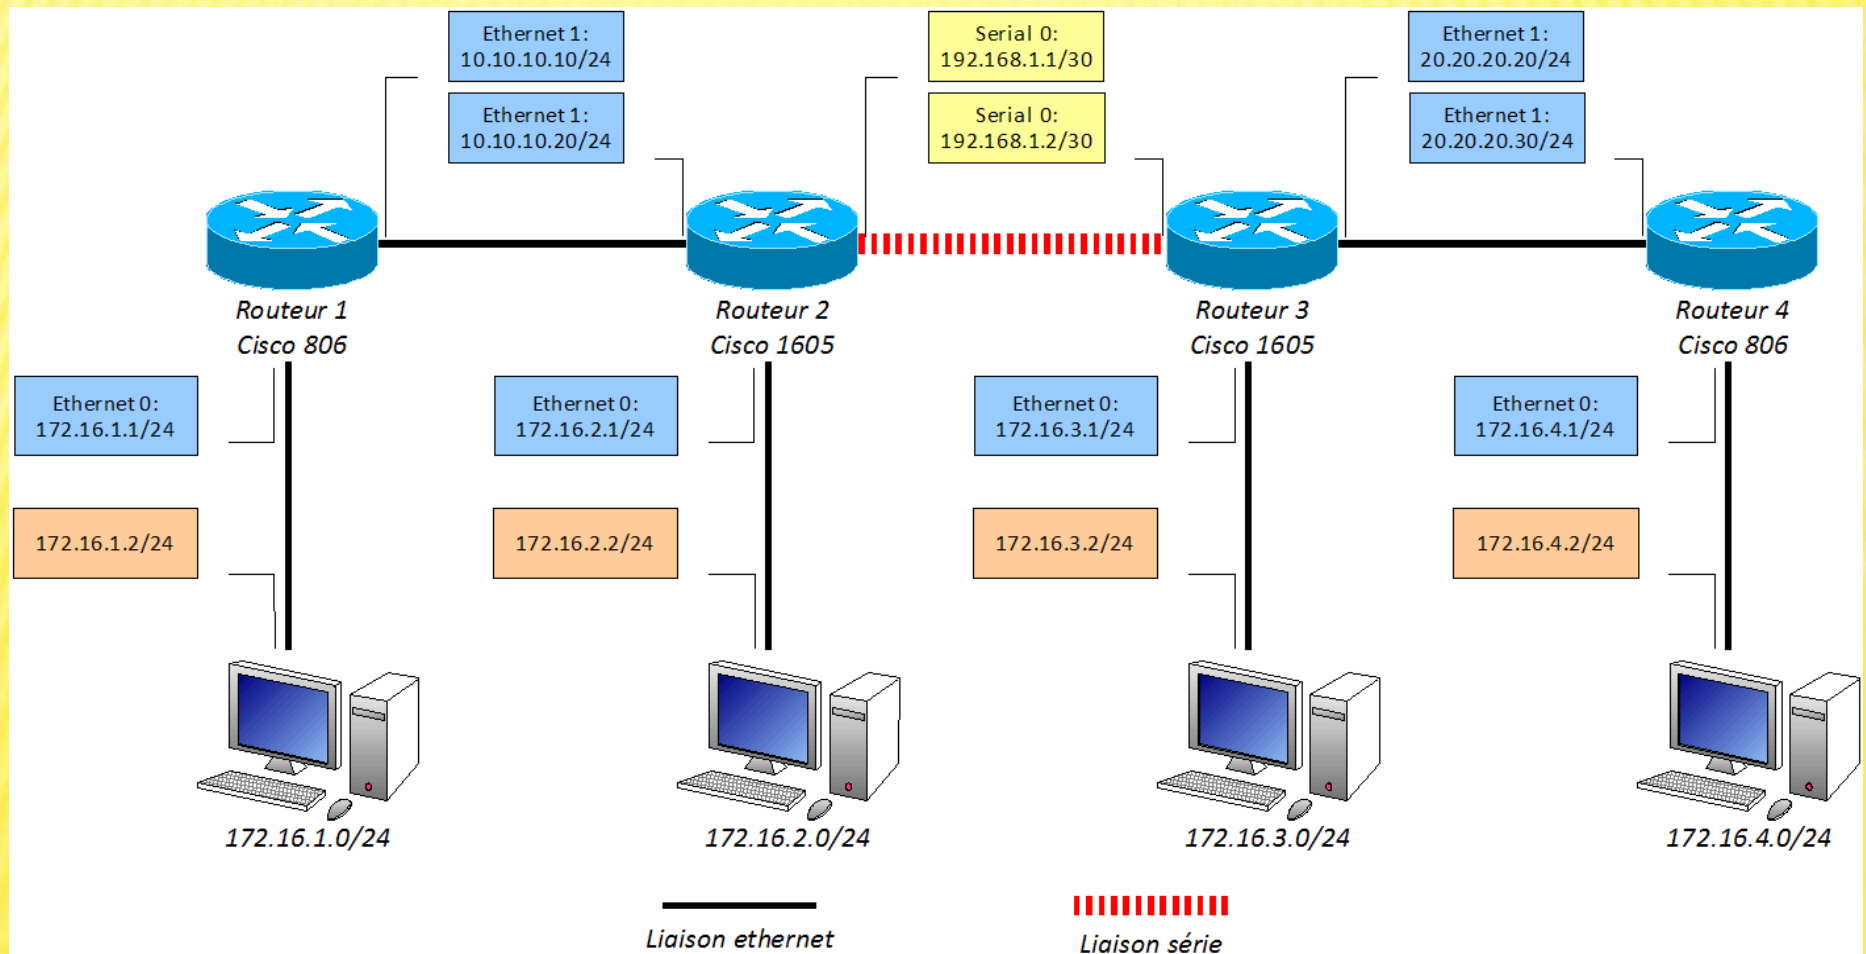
Ethernet 1:
10.10.10.10/24

Ethernet 1:
10.10.10.20/24

Serial 0:
192.168.1.1/30

Serial 0:
192.168.1.2/30

Ethernet 1:
20.20.20.20/24

Ethernet 1:
20.20.20.30/24

Routeur 1
Cisco 806

Routeur 2
Cisco 1605

Routeur 3
Cisco 1605

Routeur 4
Cisco 806

Ethernet 0:
172.16.1.1/24

172.16.1.2/24

Ethernet 0:
172.16.2.1/24

172.16.2.2/24

Ethernet 0:
172.16.3.1/24

172.16.3.2/24

Ethernet 0:
172.16.4.1/24

172.16.4.2/24

172.16.1.0/24

172.16.2.0/24

172.16.3.0/24

172.16.4.0/24

Liaison ethernet

Liaison série